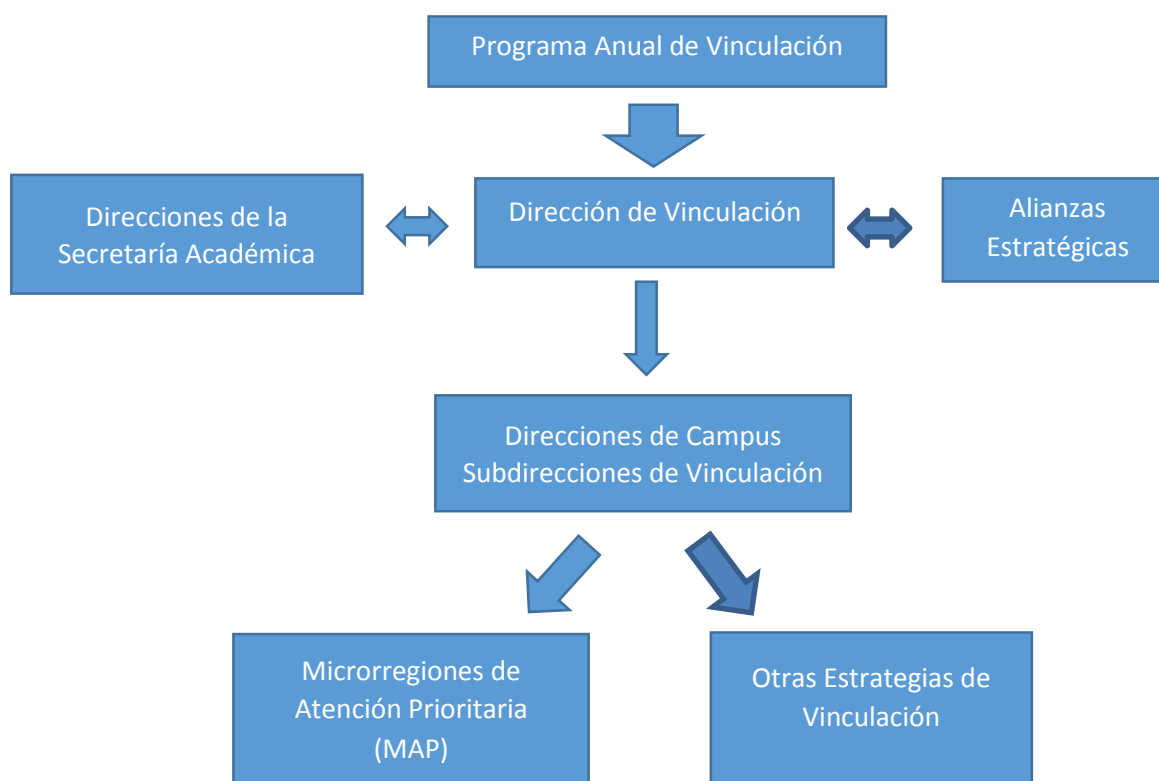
Programa Anual de Vinculación

Direcciones de la Secretaría Académica

Dirección de Vinculación

Alianzas Estratégicas

Direcciones de Campus
Subdirecciones de Vinculación

Microrregiones de Atención Prioritaria (MAP)

Otras Estrategias de Vinculación